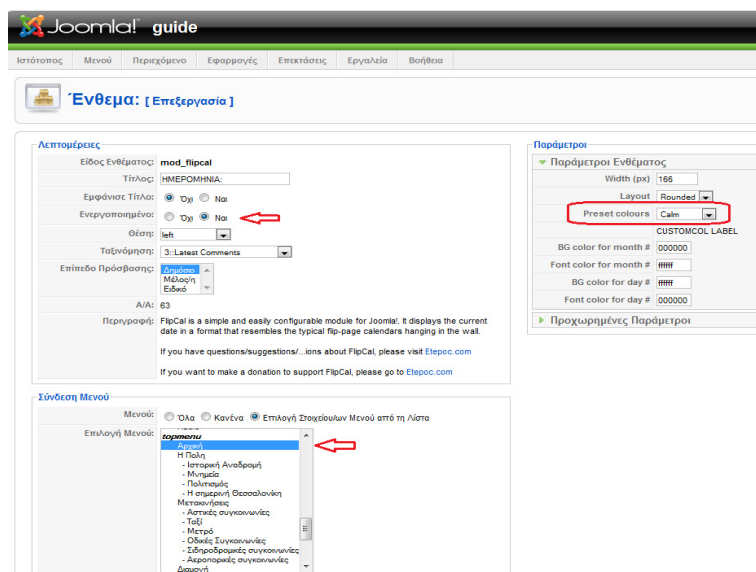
Joomla! guide

Ιστότοπος | Μενού | Περιεχόμενο | Εφαρμογές | Επεκτάσεις | Εργαλεία | Βοήθεια

Ένθεμα: [ Επεξεργασία ]

Λεπτομέρειες

| | |
|---|---|
| Είδος Ενθέματος: | mod_flipcal |
| Τίτλος: | ΗΜΕΡΟΜΗΝΙΑ: |
| Εμφάνισε Τίτλο: | Όχι Ναι |
| Ενεργοποιημένο: | Όχι Ναι |
| Θέση: | left |
| Ταξινόμηση: | 3::Latest Comments |
| Επίπεδο Πρόσβασης: | Δημόσιο Μέλος/η Ειδικό |
| Α/Α: | 63 |
| Περιγραφή: | FlipCal is a simple and easily configurable module for Joomla!. It displays the current date in a format that resembles the typical flip-page calendars hanging in the wall. |

If you have questions/suggestions/...ions about FlipCal, please visit Etepoc.com

If you want to make a donation to support FlipCal, please go to Etepoc.com

Σύνδεση Μενού

Μενού: Όλα Κανένα Επιλογή Στοιχείων Μενού από τη Λίστα

Επιλογή Μενού: topmenu
Αρχική
Η Πόλη
- Ιστορική Αναδρομή
- Μνημεία
- Πολιτισμός
- Η σημερινή Θεσσαλονίκη
Μετακινήσεις
- Αστικές συγκοινωνίες
- Ταξί
- Μετρό
- Οδικές Συγκοινωνίες
- Σιδηροδρομικές συγκοινωνίες
- Αεροπορικές συγκοινωνίες
Διαμονή

Παράμετροι

Παράμετροι Ενθέματος

| | |
|---|---|
| Width (px) | 166 |
| Layout | Rounded |
| Preset colours | Calm |
| | CUSTOMCOL LABEL |
| BG color for month # | 000000 |
| Font color for month # | ffffff |
| BG color for day # | ffffff |
| Font color for day # | 000000 |

Προχωρημένες Παράμετροι